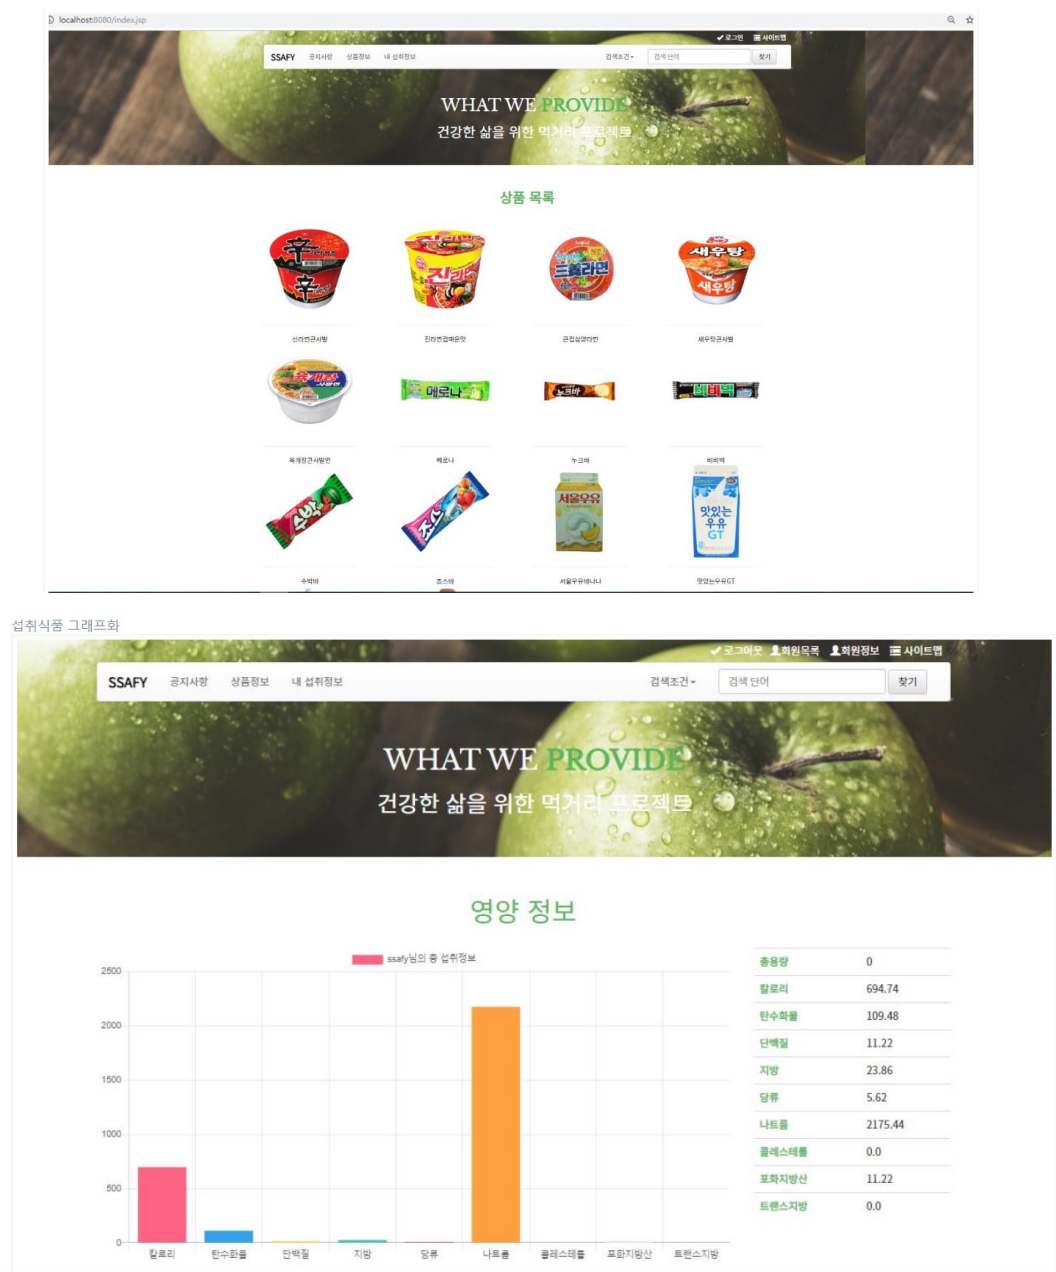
localhost:8080/index.jsp

로그인 사이트맵

SSAFY 공지사항 상품정보 내 섭취정보 검색조건 검색 단어 찾기

WHAT WE PROVIDE
건강한 삶을 위한 먹거리 프로젝트

상품 목록

신라면큰사발 진라면컵매운맛 큰컵삼양라면 새우탕큰사발
육개장큰사발면 메로나 누크바 비비빅
수박바 죠스바 서울우유바나나 맛있는우유GT

섭취식품 그래프화

로그아웃 회원목록 회원정보 사이트맵

SSAFY 공지사항 상품정보 내 섭취정보 검색조건 검색 단어 찾기

WHAT WE PROVIDE
건강한 삶을 위한 먹거리 프로젝트

영양 정보

ssafy님의 총 섭취정보

2500
2000
1500
1000
500
0

칼로리 탄수화물 단백질 지방 당류 나트륨 콜레스테롤 포화지방산 트랜스지방

| 총용량 | 0 |
|---|---|
| 칼로리 | 694.74 |
| 탄수화물 | 109.48 |
| 단백질 | 11.22 |
| 지방 | 23.86 |
| 당류 | 5.62 |
| 나트륨 | 2175.44 |
| 콜레스테롤 | 0.0 |
| 포화지방산 | 11.22 |
| 트랜스지방 | 0.0 |